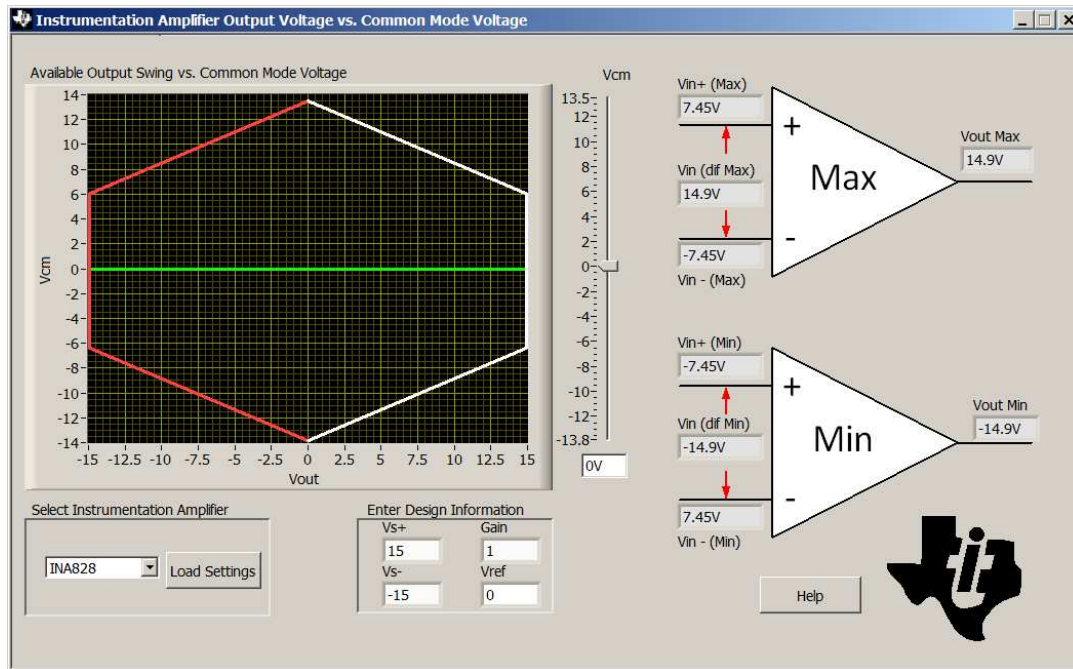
Instrumentation Amplifier Output Voltage vs. Common Mode Voltage

Available Output Swing vs. Common Mode Voltage

14
12
10
8
6
4
2
0
-2
-4
-6
-8
-10
-12
-14

Vcm

-15 -12.5 -10 -7.5 -5 -2.5 0 2.5 5 7.5 10 12.5 15

Vout

Vcm

13.5
12
10
8
6
4
2
0
-2
-4
-6
-8
-10
-12
-13.8

0V

Vin+ (Max)
7.45V

Vin (dif Max)
14.9V

-7.45V
Vin - (Max)

+
Max
-

Vout Max
14.9V

Vin+ (Min)
-7.45V

Vin (dif Min)
-14.9V

7.45V
Vin - (Min)

+
Min
-

Vout Min
-14.9V

Select Instrumentation Amplifier
INA828
Load Settings

Enter Design Information
Vs+
15
Gain
1
Vs-
-15
Vref
0

Help